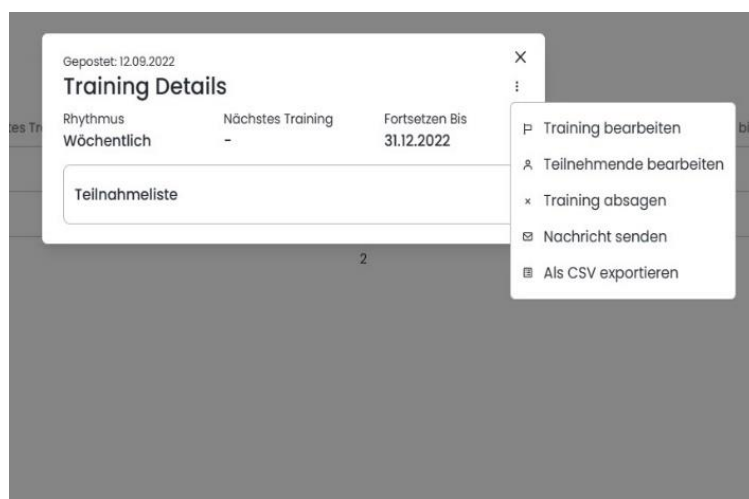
Gepostet: 12.09.2022

Training Details

Rhythmus
Wöchentlich

Nächstes Training
-

Fortsetzen Bis
31.12.2022

Teilnahmeliste

es Tr

bl

2

Training bearbeiten

Teilnehmende bearbeiten

Training absagen

Nachricht senden

Als CSV exportieren